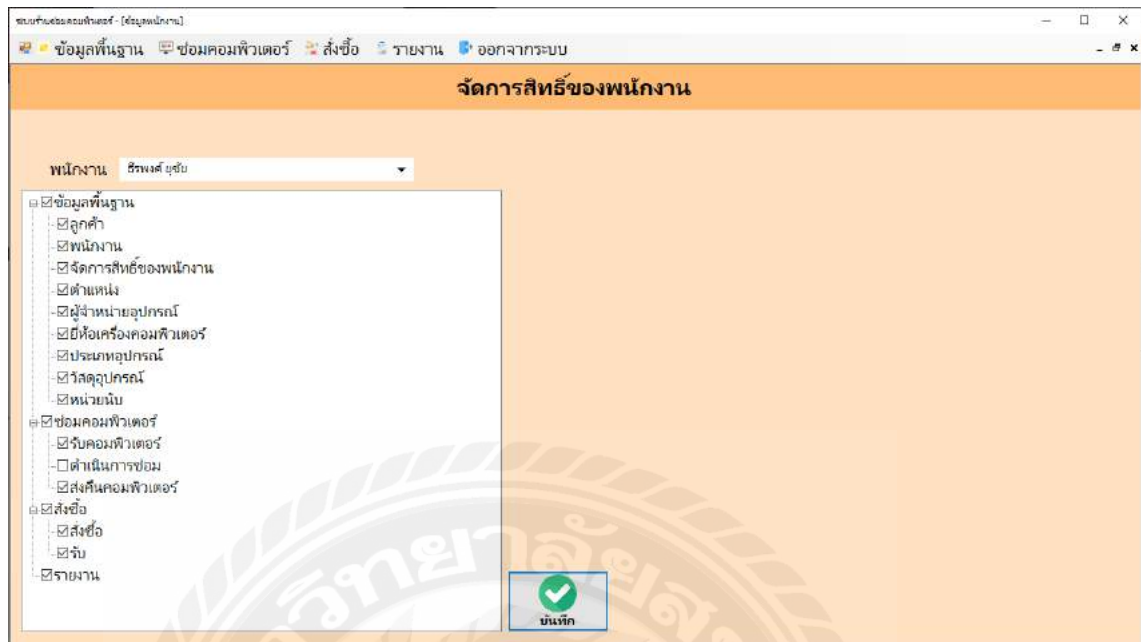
ระบบร้านซ่อมคอมพิวเตอร์ - [ข้อมูลพนักงาน]

ข้อมูลพื้นฐาน ซ่อมคอมพิวเตอร์ สั่งซื้อ รายงาน ออกจากระบบ

จัดการสิทธิ์ของพนักงาน

พนักงาน ธีรพงศ์ ยุชัย

☑ข้อมูลพื้นฐาน
☑ลูกค้า
☑พนักงาน
☑จัดการสิทธิ์ของพนักงาน
☑ตำแหน่ง
☑ผู้จำหน่ายอุปกรณ์
☑ยี่ห้อเครื่องคอมพิวเตอร์
☑ประเภทอุปกรณ์
☑วัสดุอุปกรณ์
☑หน่วยนับ
☑ซ่อมคอมพิวเตอร์
☑รับคอมพิวเตอร์
☐ดำเนินการซ่อม
☑ส่งคืนคอมพิวเตอร์
☑สั่งซื้อ
☑สั่งซื้อ
☑รับ
☑รายงาน

บันทึก